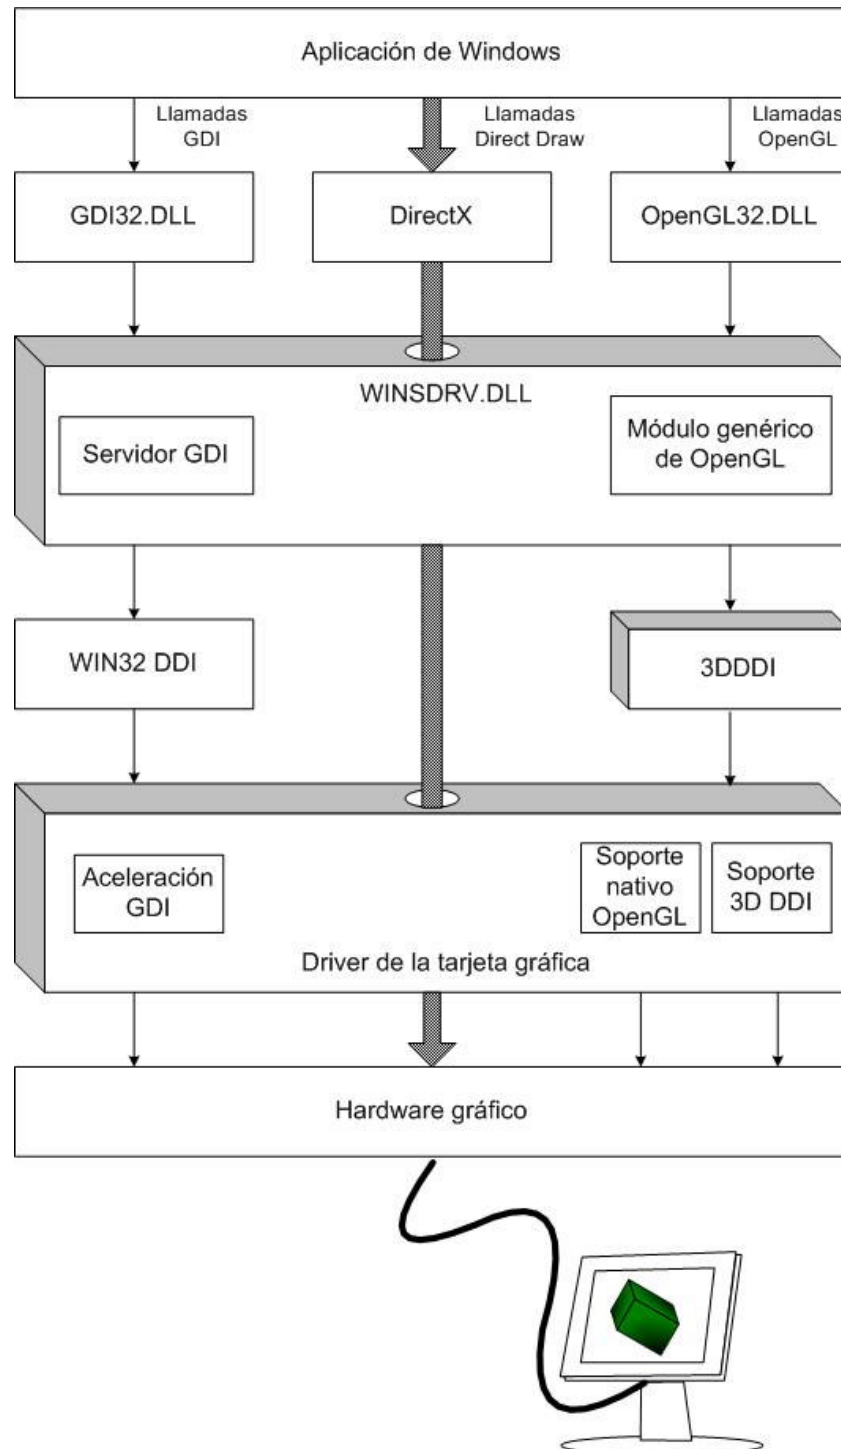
Aplicación de Windows

Llamadas GDI

Llamadas Direct Draw

Llamadas OpenGL

GDI32.DLL

DirectX

OpenGL32.DLL

WINSDRV.DLL

Servidor GDI

Módulo genérico de OpenGL

WIN32 DDI

3DDDI

Aceleración GDI

Soporte nativo OpenGL

Soporte 3D DDI

Driver de la tarjeta gráfica

Hardware gráfico